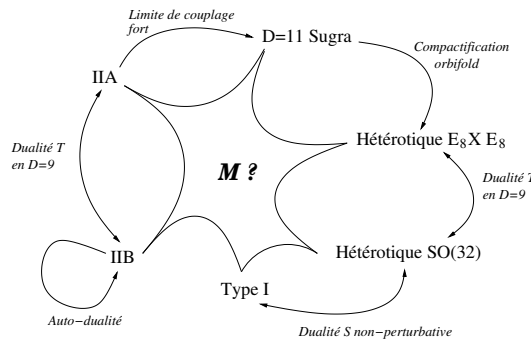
Limite de couplage fort

D=11 Sugra

Compactification orbifold

IIA

Dualité T en D=9

M ?

Hétérotique $E_8$X $E_8$

Dualité T en D=9

IIB

Hétérotique SO(32)

Type I

Auto−dualité

Dualité S non−perturbative